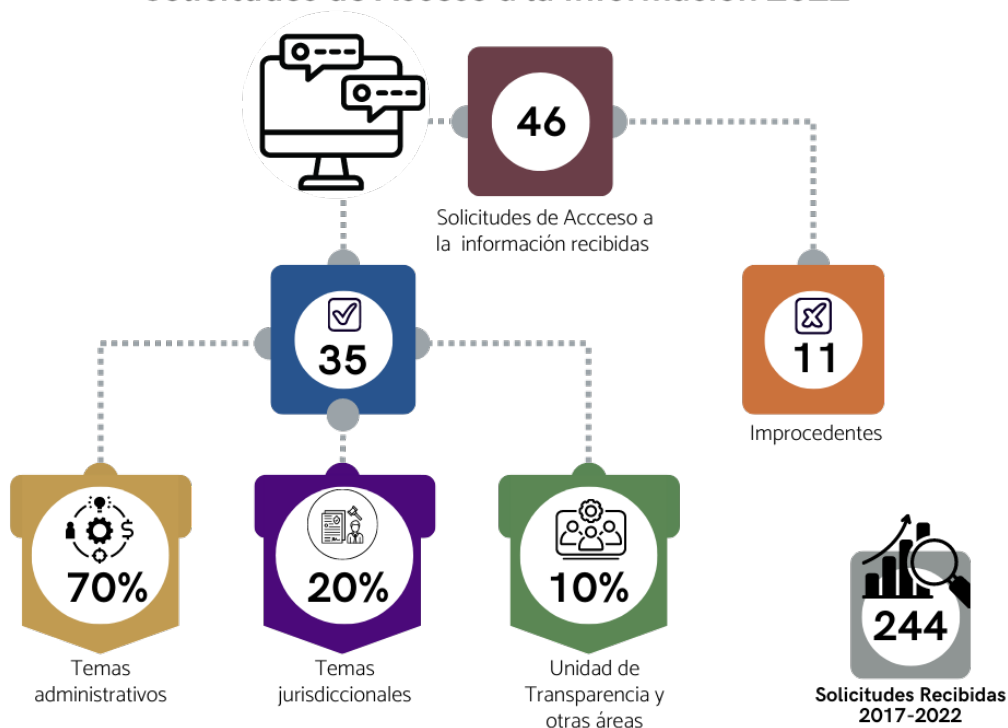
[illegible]

46

Solicitudes de Accceso a la información recibidas

35

11

Improcedentes

70%

Temas administrativos

20%

Temas jurisdiccionales

10%

Unidad de Transparencia y otras áreas

244

Solicitudes Recibidas 2017-2022